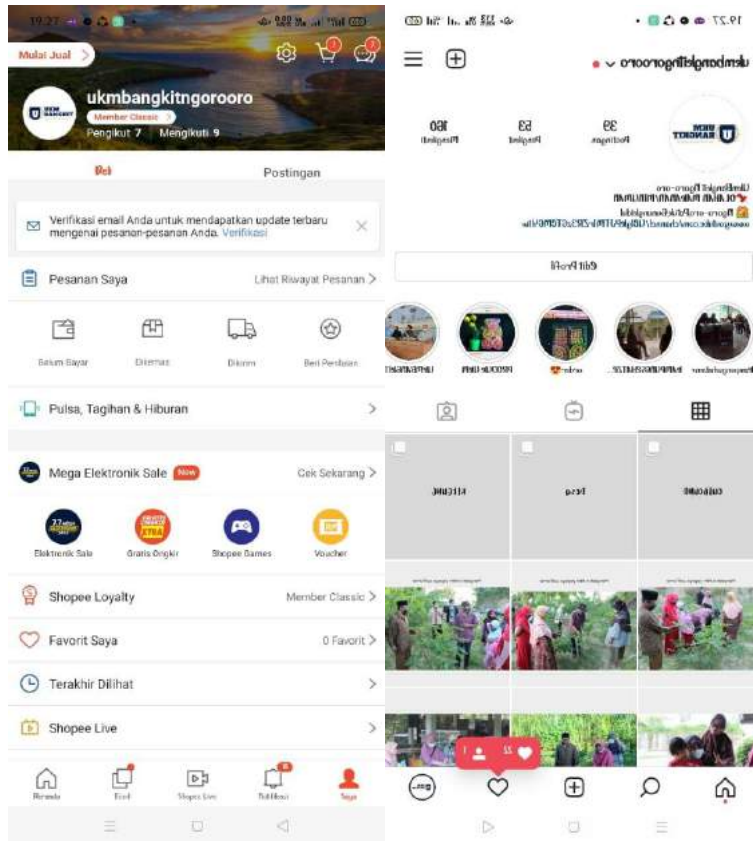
19.27

Mulai Jual

ukmbangkitngorooro

Member Classic

Pengikut 7 Mengikuti 9

Beli

Postingan

Verifikasi email Anda untuk mendapatkan update terbaru mengenai pesanan-pesanan Anda. Verifikasi

Pesanan Saya

Lihat Riwayat Pesanan

Belum Bayar

Dikemas

Dikirim

Beri Penilaian

Pulsa, Tagihan & Hiburan

Mega Elektronik Sale

New

Cek Sekarang

Elektronik Sale

Gratis Ongkir

Shopee Games

Voucher

Shopee Loyalty

Member Classic

Favorit Saya

0 Favorit

Terakhir Dilihat

Shopee Live

Beranda

Feed

Shopee Live

Notifikasi

Saya

19.27

ukmbangkitngorooro

160

53

39

Edit Profil

22